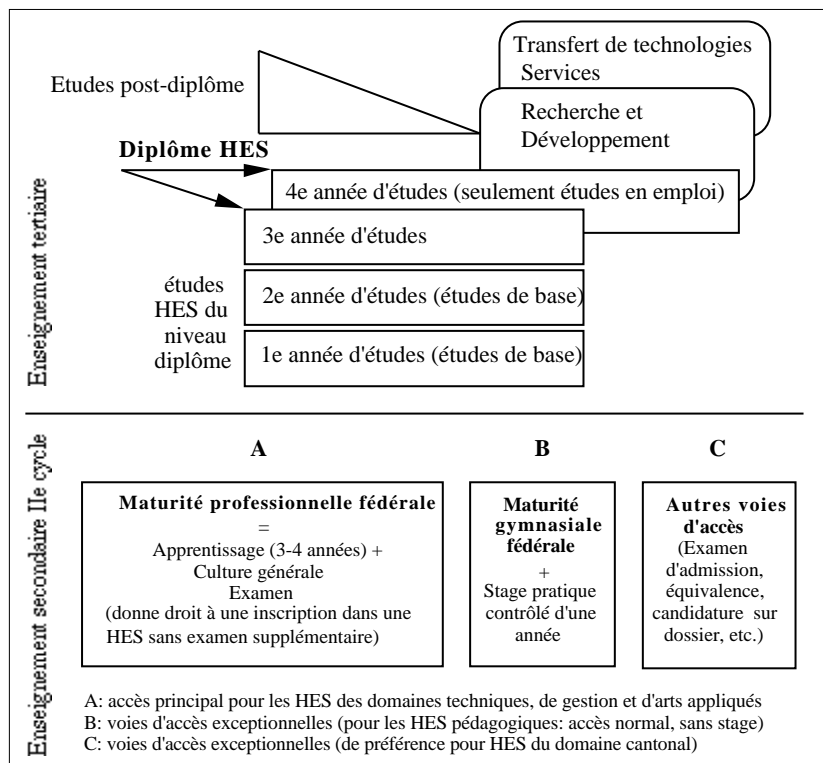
Transfert de technologies
Services

Etudes post-diplôme

Recherche et Développement

Diplôme HES

4e année d'études (seulement études en emploi)

3e année d'études

études HES du niveau diplôme

2e année d'études (études de base)

1e année d'études (études de base)

Enseignement tertiaire

Enseignement secondaire IIe cycle

A

B

C

Maturité professionnelle fédérale
=
Apprentissage (3-4 années) +
Culture générale
Examen
(donne droit à une inscription dans une HES sans examen supplémentaire)

Maturité gymnasiale fédérale
+
Stage pratique contrôlé d'une année

Autres voies d'accès
(Examen d'admission, équivalence, candidature sur dossier, etc.)

A: accès principal pour les HES des domaines techniques, de gestion et d'arts appliqués
B: voies d'accès exceptionnelles (pour les HES pédagogiques: accès normal, sans stage)
C: voies d'accès exceptionnelles (de préférence pour HES du domaine cantonal)